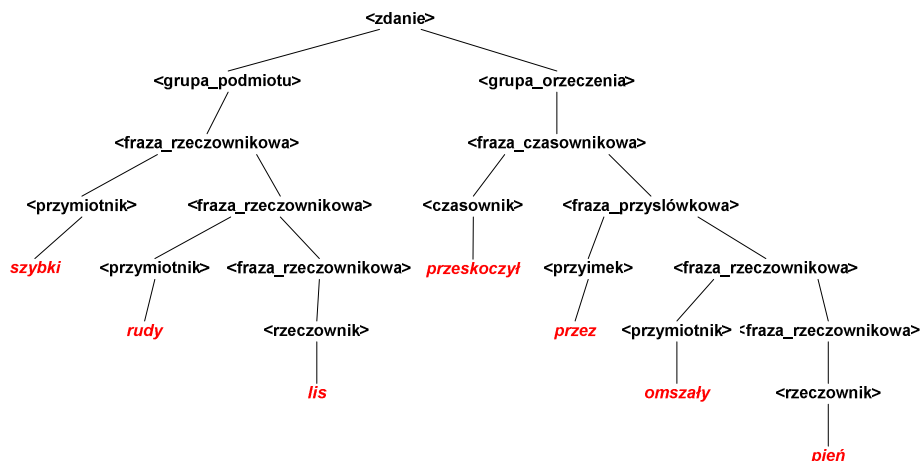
<zdanie>

<grupa_podmiotu>

<grupa_orzeczenia>

<fraza_rzeczownikowa>

<fraza_czasownikowa>

<przymiotnik>

<fraza_rzeczownikowa>

<czasownik>

<fraza_przyslówkowa>

szybki

<przymiotnik>

<fraza_rzeczownikowa>

przeskoczył

<przyimek>

<fraza_rzeczownikowa>

rudy

<rzeczownik>

przez

<przymiotnik>

<fraza_rzeczownikowa>

lis

omszały

<rzeczownik>

pień